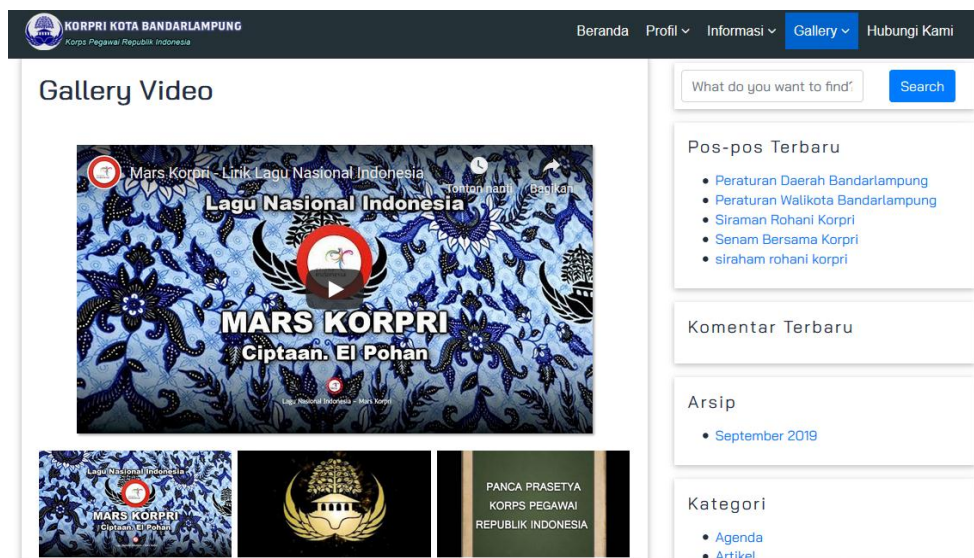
KORPRI KOTA BANDARLAMPUNG
Korps Pegawai Republik Indonesia

Beranda Profil Informasi Gallery Hubungi Kami

Gallery Video

Mars Korpri - Lirik Lagu Nasional Indonesia
Tonton nanti Bagikan
Lagu Nasional Indonesia
MARS KORPRI
Ciptaan. El Pohan
Lagu Nasional Indonesia - Mars Korpri

Lagu Nasional Indonesia
MARS KORPRI
Ciptaan. El Pohan

PANCA PRASETYA
KORPS PEGAWAI
REPUBLIK INDONESIA

What do you want to find
Search

Pos-pos Terbaru
• Peraturan Daerah Bandarlampung
• Peraturan Walikota Bandarlampung
• Siraman Rohani Korpri
• Senam Bersama Korpri
• siraham rohani korpri

Komentar Terbaru

Arsip
• September 2019

Kategori
• Agenda
• Artikel